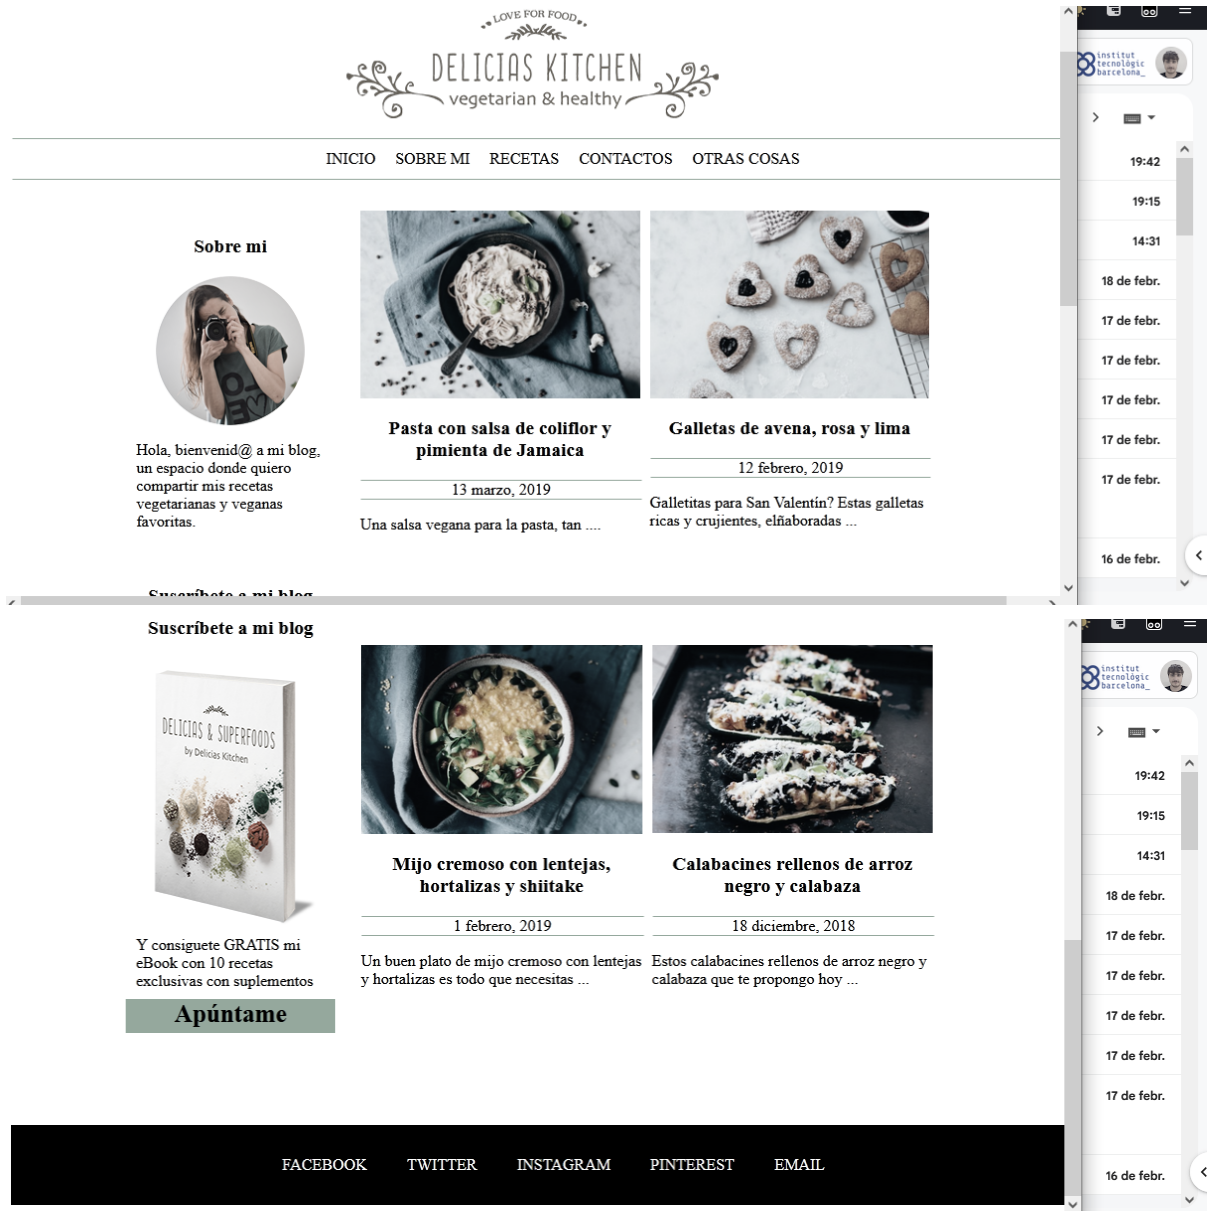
LOVE FOR FOOD
DELICIAS KITCHEN
vegetarian & healthy

INICIO SOBRE MI RECETAS CONTACTOS OTRAS COSAS

Sobre mi

Hola, bienvenid@ a mi blog, un espacio donde quiero compartir mis recetas vegetarianas y veganas favoritas.

Pasta con salsa de coliflor y pimienta de Jamaica

13 marzo, 2019

Una salsa vegana para la pasta, tan ....

Galletas de avena, rosa y lima

12 febrero, 2019

Galletitas para San Valentín? Estas galletas ricas y crujientes, elñaboradas ...

institut tecnològic barcelona_

19:42
19:15
14:31
18 de febr.
17 de febr.
17 de febr.
17 de febr.
17 de febr.
17 de febr.
16 de febr.

Suscríbete a mi blog

DELICIAS & SUPERFOODS
by Delicias Kitchen

Y consiguete GRATIS mi eBook con 10 recetas exclusivas con suplementos

Apúntame

Mijo cremoso con lentejas, hortalizas y shiitake

1 febrero, 2019

Un buen plato de mijo cremoso con lentejas y hortalizas es todo que necesitas ...

Calabacines rellenos de arroz negro y calabaza

18 diciembre, 2018

Estos calabacines rellenos de arroz negro y calabaza que te propongo hoy ...

institut tecnològic barcelona_

19:42
19:15
14:31
18 de febr.
17 de febr.
17 de febr.
17 de febr.
17 de febr.
17 de febr.
16 de febr.

FACEBOOK TWITTER INSTAGRAM PINTEREST EMAIL